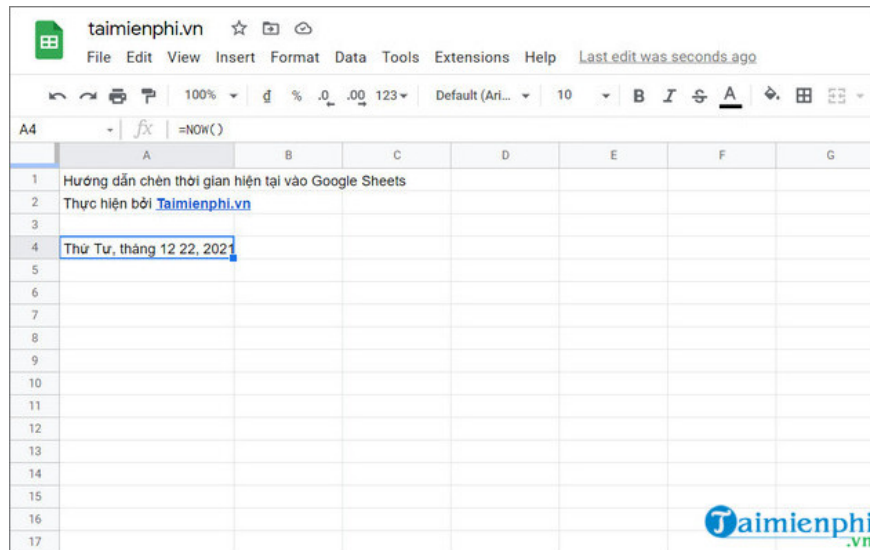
taimienphi.vn

File Edit View Insert Format Data Tools Extensions Help Last edit was seconds ago

100% ₫ % .0 .00 123 Default (Ari... 10 B I S A

A4 fx =NOW()

| | A | B | C | D | E | F | G |
|---|---|---|---|---|---|---|---|
| 1 | Hướng dẫn chèn thời gian hiện tại vào Google Sheets | | | | | | |
| 2 | Thực hiện bởi Taimienphi.vn | | | | | | |
| 3 | | | | | | | |
| 4 | Thứ Tư, tháng 12 22, 2021 | | | | | | |
| 5 | | | | | | | |
| 6 | | | | | | | |
| 7 | | | | | | | |
| 8 | | | | | | | |
| 9 | | | | | | | |
| 10 | | | | | | | |
| 11 | | | | | | | |
| 12 | | | | | | | |
| 13 | | | | | | | |
| 14 | | | | | | | |
| 15 | | | | | | | |
| 16 | | | | | | | |
| 17 | | | | | | | |

Taimienphi.vn